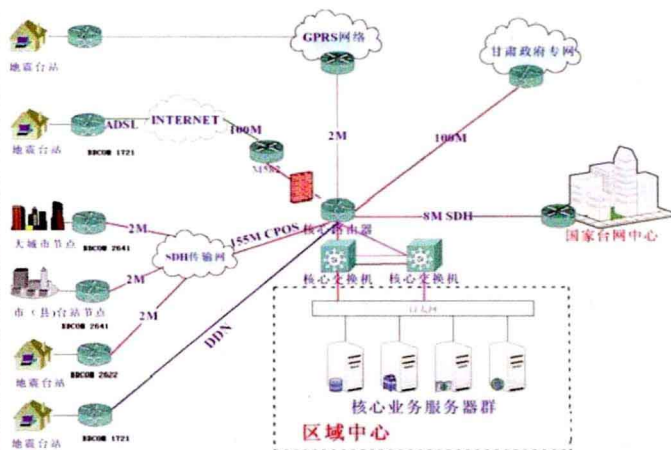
地震台站

GPRS网络

甘肃政府专网

地震台站

ADSL

INTERNET

RDCOM 1721

100M

M982

2M

100M

大城市节点

RDCOM 2641

2M

SDH传输网

155M CPOS

核心路由器

8M SDH

国家台网中心

市（县）台站节点

RDCOM 2641

2M

核心交换机

核心交换机

DDN

以太网

地震台站

RDCOM 2622

核心业务服务器群

区域中心

地震台站

RDCOM 1721